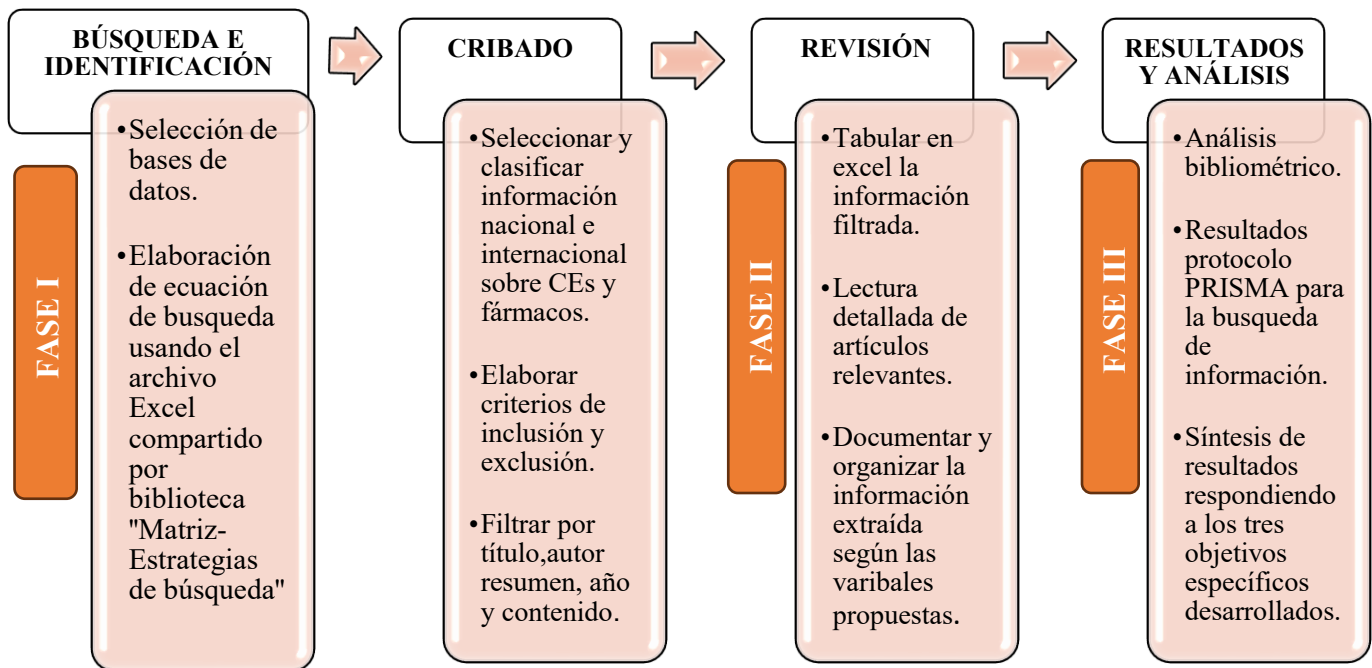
BÚSQUEDA E IDENTIFICACIÓN

FASE I

•Selección de bases de datos.

•Elaboración de ecuación de busqueda usando el archivo Excel compartido por biblioteca "Matriz-Estrategias de búsqueda"

CRIBADO

•Seleccionar y clasificar información nacional e internacional sobre CEs y fármacos.

•Elaborar criterios de inclusión y exclusión.

•Filtrar por título,autor resumen, año y contenido.

REVISIÓN

FASE II

•Tabular en excel la información filtrada.

•Lectura detallada de artículos relevantes.

•Documentar y organizar la información extraída según las varibales propuestas.

RESULTADOS Y ANÁLISIS

FASE III

•Análisis bibliométrico.

•Resultados protocolo PRISMA para la busqueda de información.

•Síntesis de resultados respondiendo a los tres objetivos específicos desarrollados.